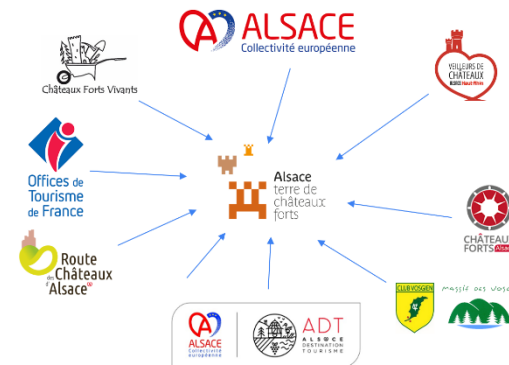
ALSACE
Collectivité européenne

Châteaux Forts Vivants

VEILLEURS DE CHÂTEAUX
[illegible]

Offices de Tourisme de France

Alsace
terre de
châteaux
forts

CHÂTEAU FORTS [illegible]

Route des Châteaux d'Alsace®

CLUB VOSGIEN

Massif des Vosges

ALSACE
Collectivité européenne

ADT
ALSACE DESTINATION TOURISME